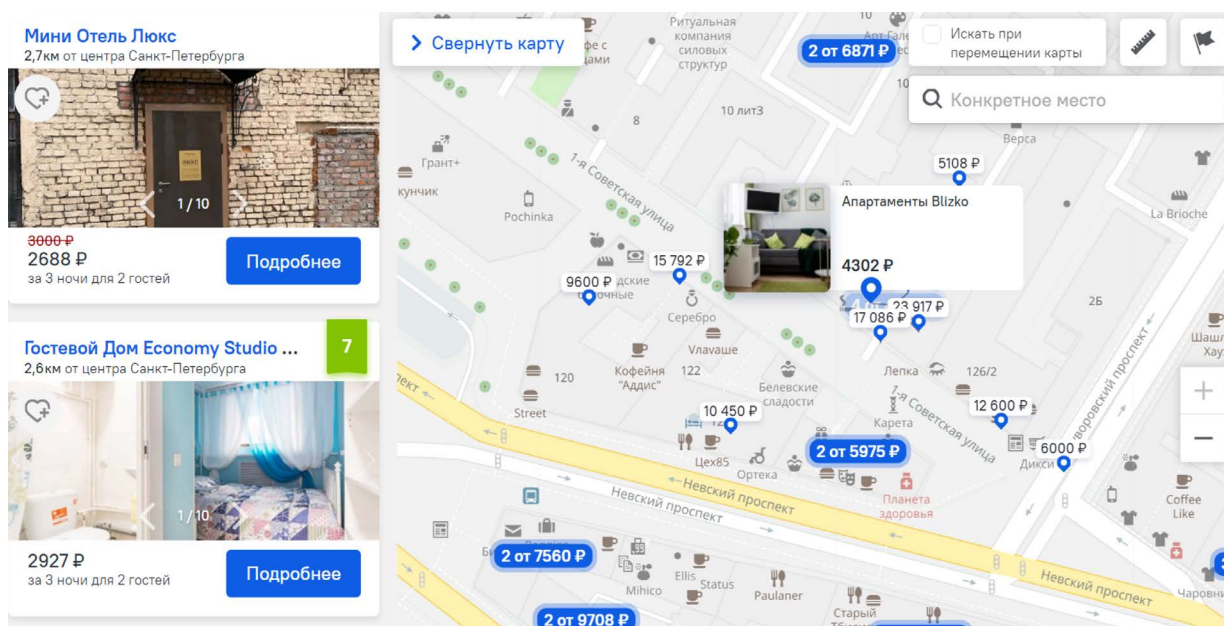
Мини Отель Люкс
2,7км от центра Санкт-Петербурга

1 / 10

3000 ₽
2688 ₽
за 3 ночи для 2 гостей
Подробнее

Гостевой Дом Economy Studio ...
7
2,6км от центра Санкт-Петербурга

1 / 10

2927 ₽
за 3 ночи для 2 гостей
Подробнее

Свернуть карту
Искать при перемещении карты
Конкретное место

Ритуальная компания силовых структур
2 от 6871 ₽
10 лит3
8
Грант+
кунчик
Pochinka
1-я Советская улица
Верса
5108 ₽
La Brioche
Апартаменты Blizko
4302 ₽
15 792 ₽
9600 ₽
23 917 ₽
17 086 ₽
Серебро
Улавашe
Кофейня "Аддис"
122
120
Белевские сладости
Street
Лепка
126/2
2Б
Карета
1-я Советская улица
10 450 ₽
12 600 ₽
2 от 5975 ₽
6000 ₽
Цех85
Ортека
Дикси
Планета здоровья
Невский проспект
Невский проспект
Coffee Like
2 от 7560 ₽
Ellis
Status
Mihico
Paulaner
Старый
2 от 9708 ₽
Невский проспект
Чаровни